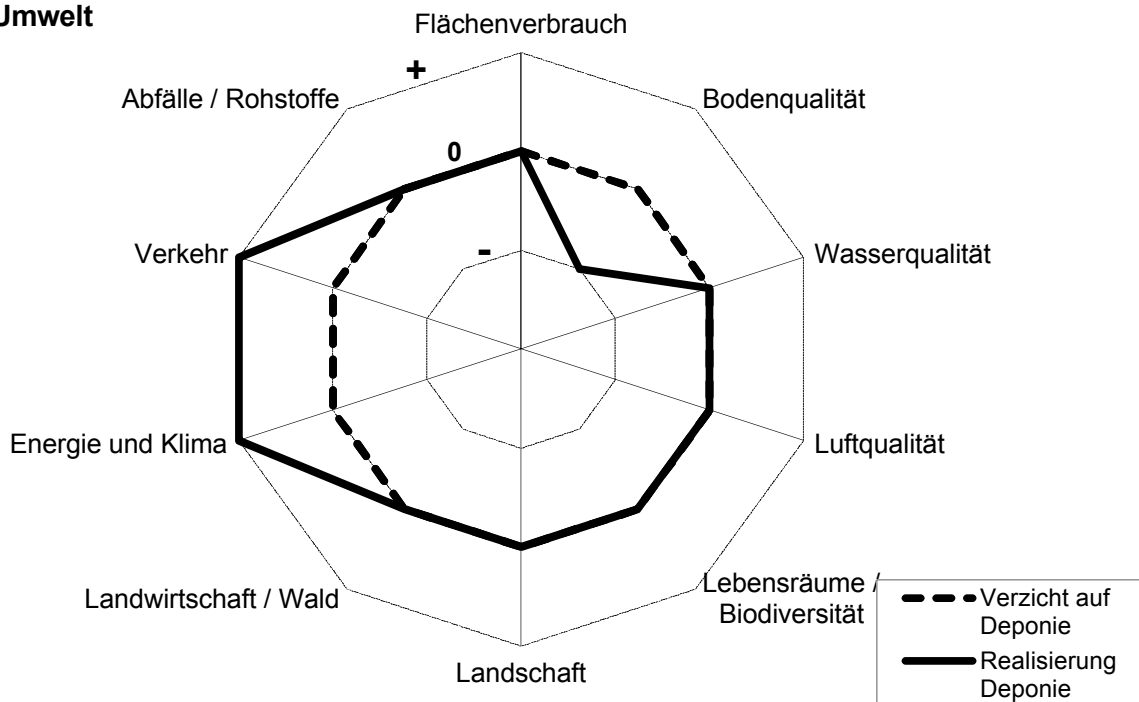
Umwelt

Flächenverbrauch

+

0

-

Bodenqualität

Wasserqualität

Luftqualität

Lebensräume / Biodiversität

Landschaft

Landwirtschaft / Wald

Energie und Klima

Verkehr

Abfälle / Rohstoffe

Verzicht auf Deponie

Realisierung Deponie